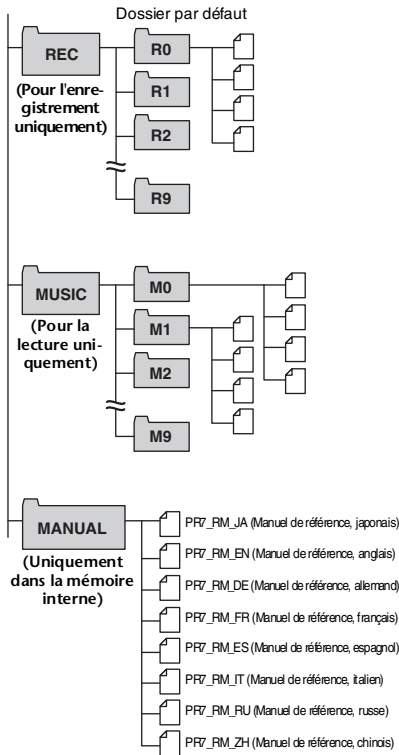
Dossier par défaut

REC

(Pour l'enregistrement uniquement)

R0

R1

R2

R9

MUSIC

(Pour la lecture uniquement)

M0

M1

M2

M9

MANUAL

(Uniquement dans la mémoire interne)

PR7_RM_JA (Manuel de référence, japonais)

PR7_RM_EN (Manuel de référence, anglais)

PR7_RM_DE (Manuel de référence, allemand)

PR7_RM_FR (Manuel de référence, français)

PR7_RM_ES (Manuel de référence, espagnol)

PR7_RM_IT (Manuel de référence, italien)

PR7_RM_RU (Manuel de référence, russe)

PR7_RM_ZH (Manuel de référence, chinois)